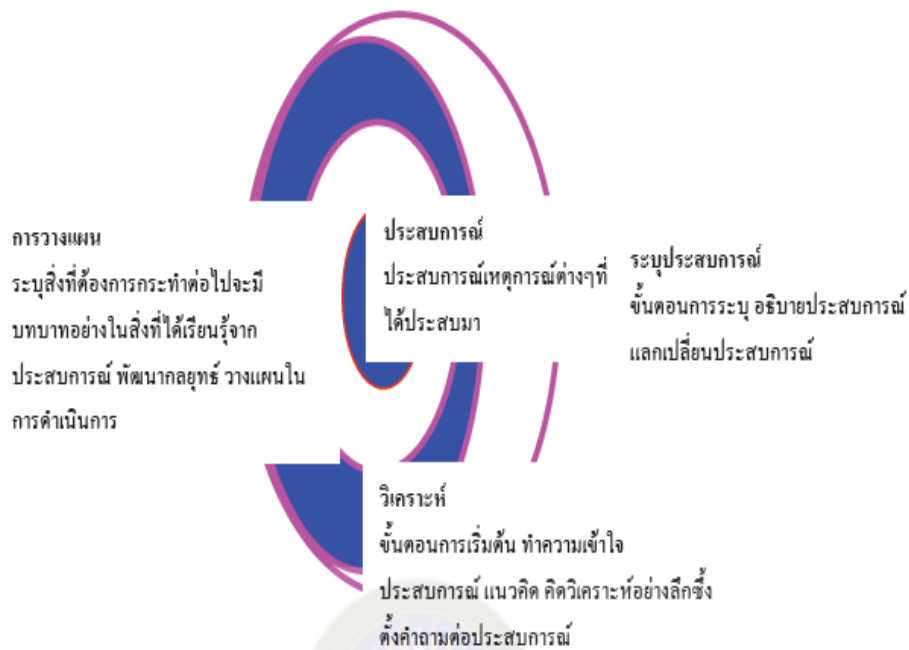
ประสบการณ์
ประสบการณ์เหตุการณ์ต่างๆที่ได้ประสบมา

ระบุประสบการณ์
ขั้นตอนการระบุ อธิบายประสบการณ์ แลกเปลี่ยนประสบการณ์

วิเคราะห์
ขั้นตอนการเริ่มต้น ทำความเข้าใจ ประสบการณ์ แนวคิด คิดวิเคราะห์อย่างลึกซึ้ง ตั้งคำถามต่อประสบการณ์

การวางแผน
ระบุสิ่งที่ต้องการกระทำต่อไปจะมีบทบาทอย่างในสิ่งที่ได้เรียนรู้จากประสบการณ์ พัฒนากลยุทธ์ วางแผนในการดำเนินการ